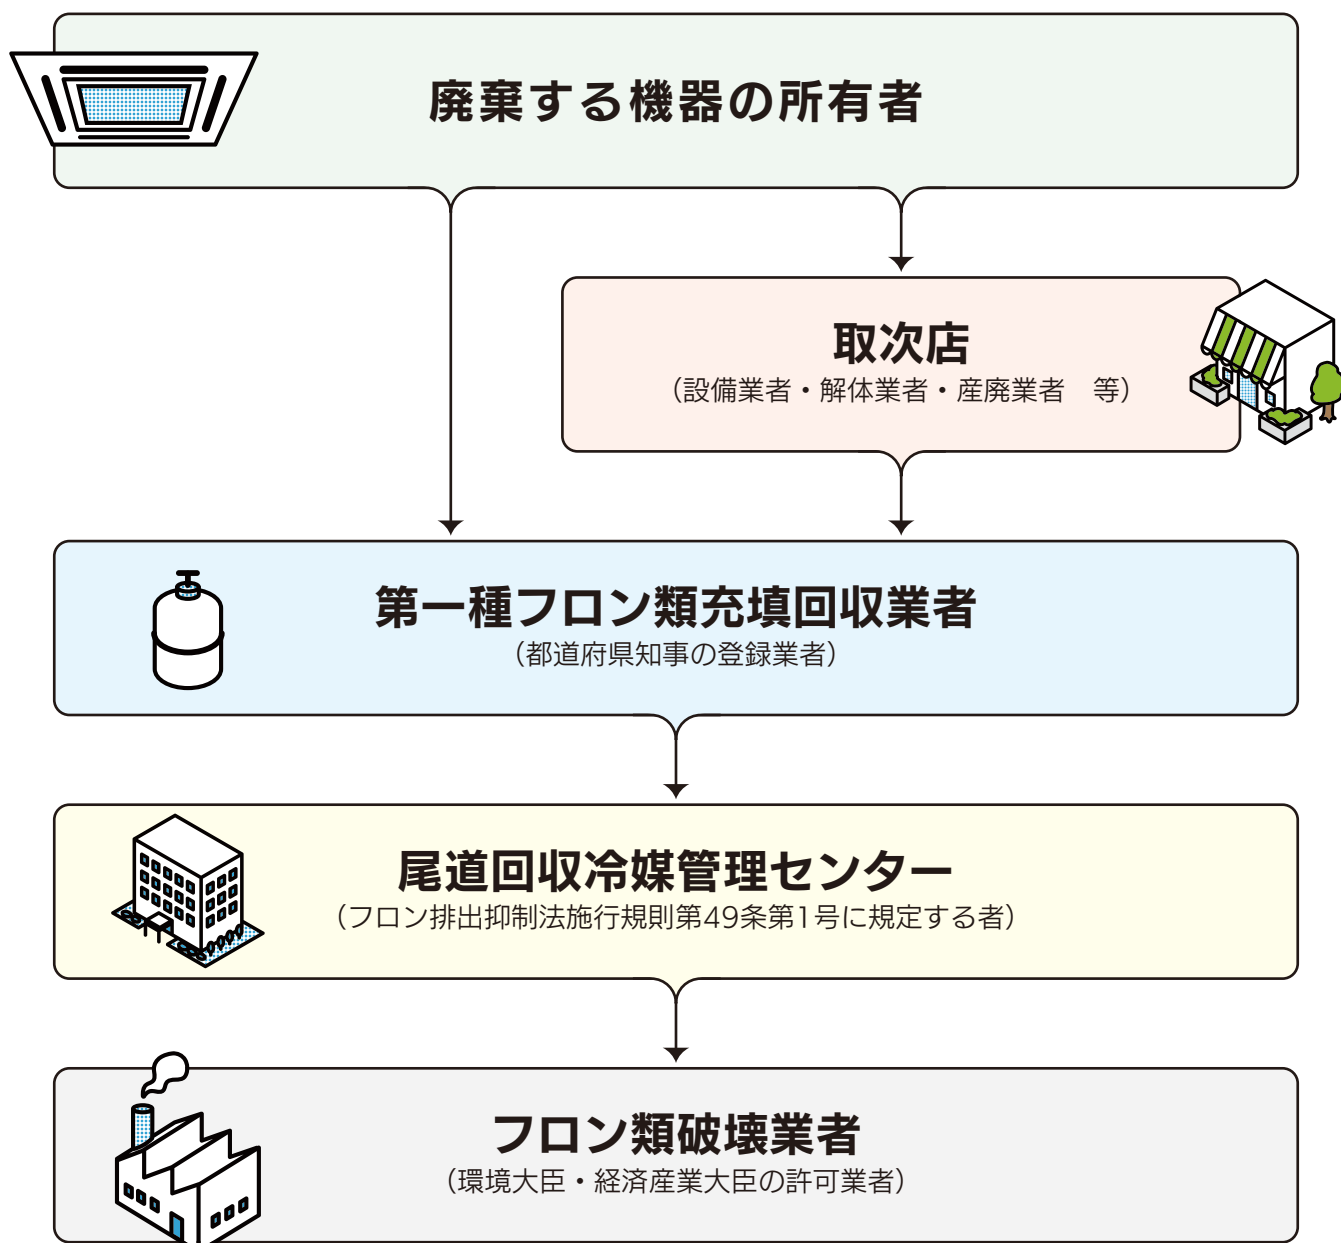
廃棄する機器の所有者

取次店
（設備業者・解体業者・産廃業者　等）

第一種フロン類充填回収業者
（都道府県知事の登録業者）

尾道回収冷媒管理センター
（フロン排出抑制法施行規則第49条第1号に規定する者）

フロン類破壊業者
（環境大臣・経済産業大臣の許可業者）